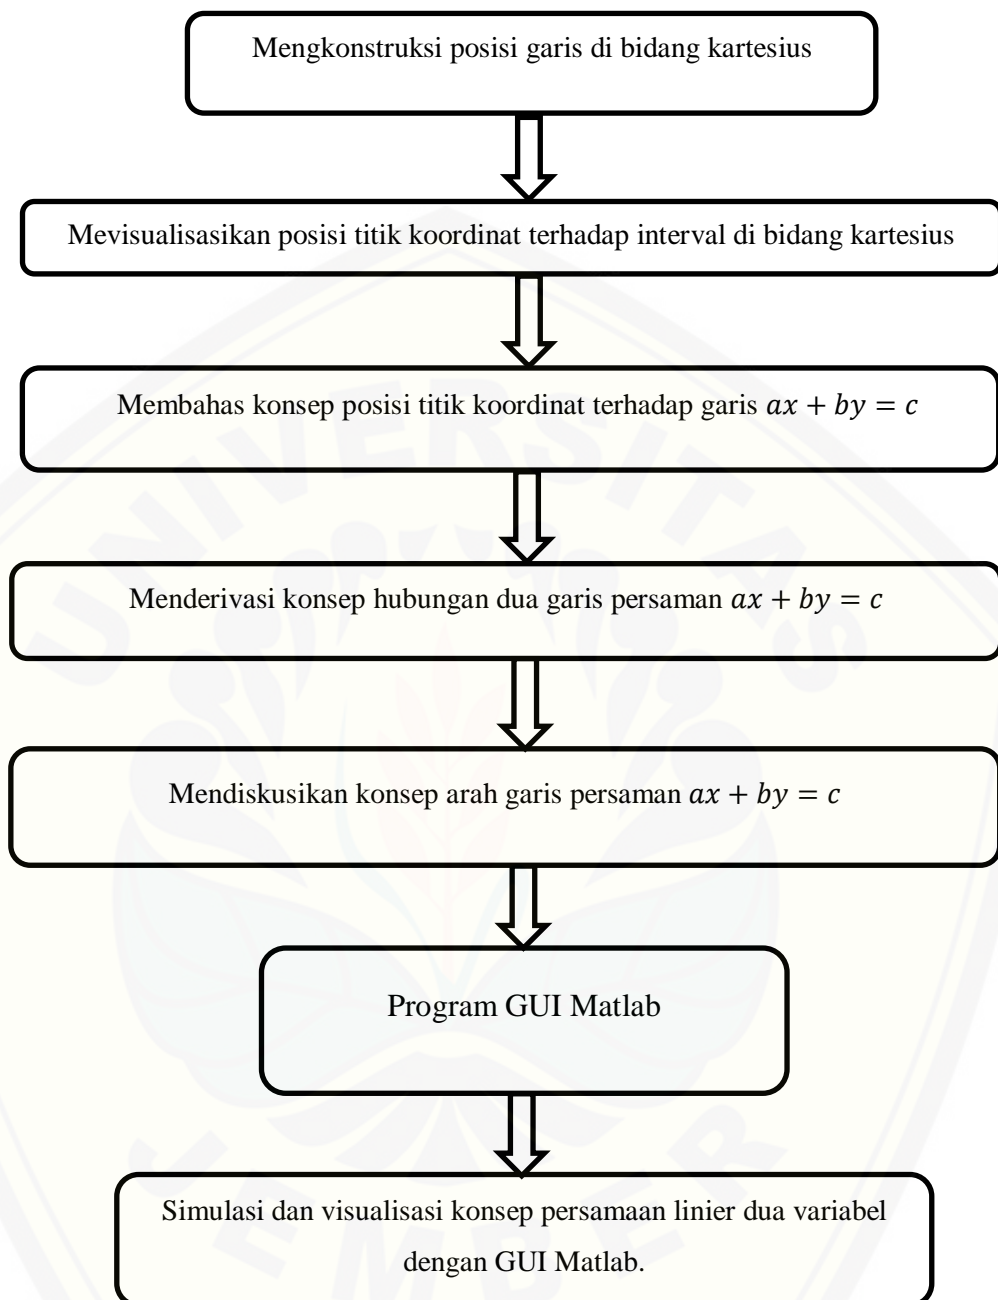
Mengkonstruksi posisi garis di bidang kartesius

Mevisualisasikan posisi titik koordinat terhadap interval di bidang kartesius

Membahas konsep posisi titik koordinat terhadap garis $ax + by = c$

Menderivasi konsep hubungan dua garis persaman $ax + by = c$

Mendiskusikan konsep arah garis persaman $ax + by = c$

Program GUI Matlab

Simulasi dan visualisasi konsep persamaan linier dua variabel dengan GUI Matlab.